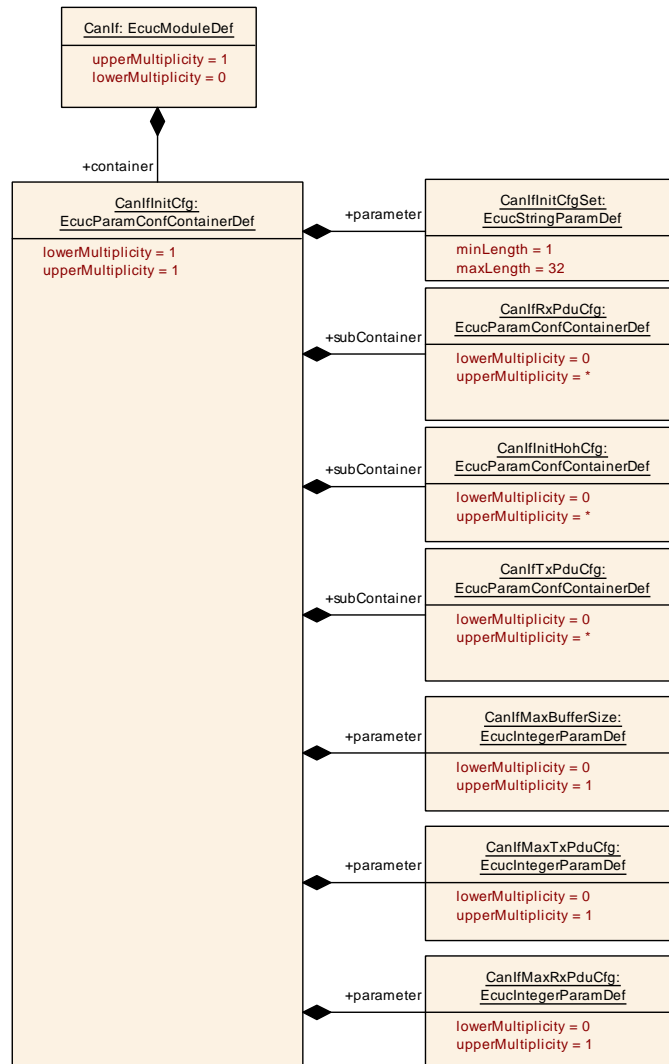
CanIf: EcucModuleDef
upperMultiplicity = 1
lowerMultiplicity = 0

+container

CanIfInitCfg: EcucParamConfContainerDef
lowerMultiplicity = 1
upperMultiplicity = 1

+parameter
CanIfInitCfgSet: EcucStringParamDef
minLength = 1
maxLength = 32

+subContainer
CanIfRxPduCfg: EcucParamConfContainerDef
lowerMultiplicity = 0
upperMultiplicity = *

+subContainer
CanIfInitHohCfg: EcucParamConfContainerDef
lowerMultiplicity = 0
upperMultiplicity = *

+subContainer
CanIfTxPduCfg: EcucParamConfContainerDef
lowerMultiplicity = 0
upperMultiplicity = *

+parameter
CanIfMaxBufferSize: EcucIntegerParamDef
lowerMultiplicity = 0
upperMultiplicity = 1

+parameter
CanIfMaxTxPduCfg: EcucIntegerParamDef
lowerMultiplicity = 0
upperMultiplicity = 1

+parameter
CanIfMaxRxPduCfg: EcucIntegerParamDef
lowerMultiplicity = 0
upperMultiplicity = 1